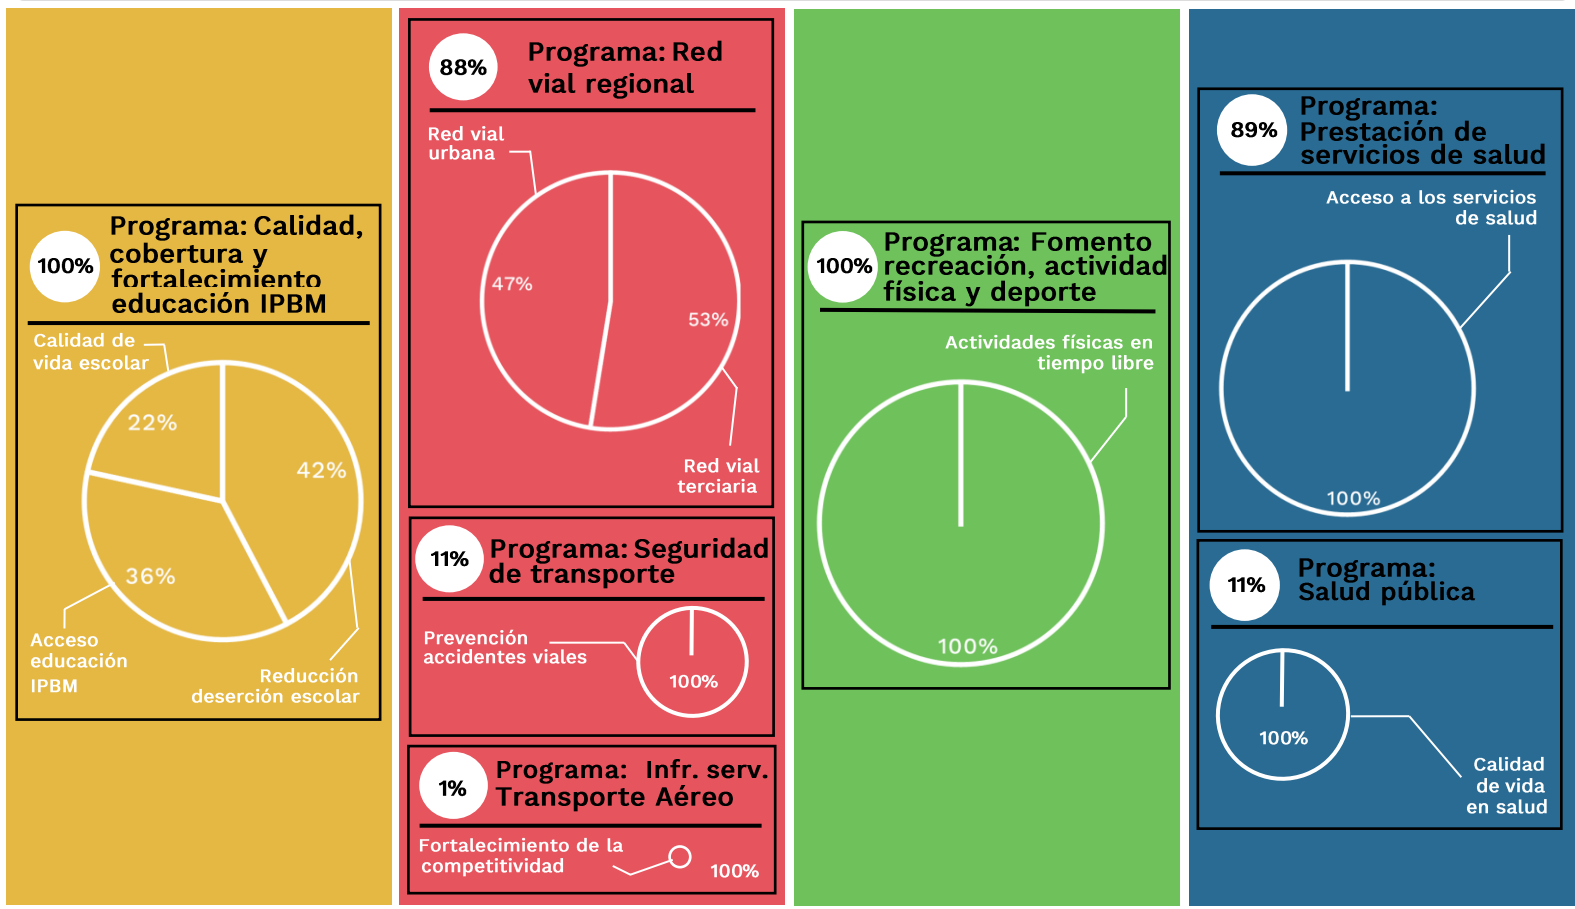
100%

Programa: Calidad, cobertura y fortalecimiento educación IPBM

Calidad de vida escolar

22%

42%

36%

Acceso educación IPBM

Reducción deserción escolar

88%

Programa: Red vial regional

Red vial urbana

47%

53%

Red vial terciaria

11%

Programa: Seguridad de transporte

Prevención accidentes viales

100%

1%

Programa: Infr. serv. Transporte Aéreo

Fortalecimiento de la competitividad

100%

100%

Programa: Fomento recreación, actividad física y deporte

Actividades físicas en tiempo libre

100%

89%

Programa: Prestación de servicios de salud

Acceso a los servicios de salud

100%

11%

Programa: Salud pública

100%

Calidad de vida en salud